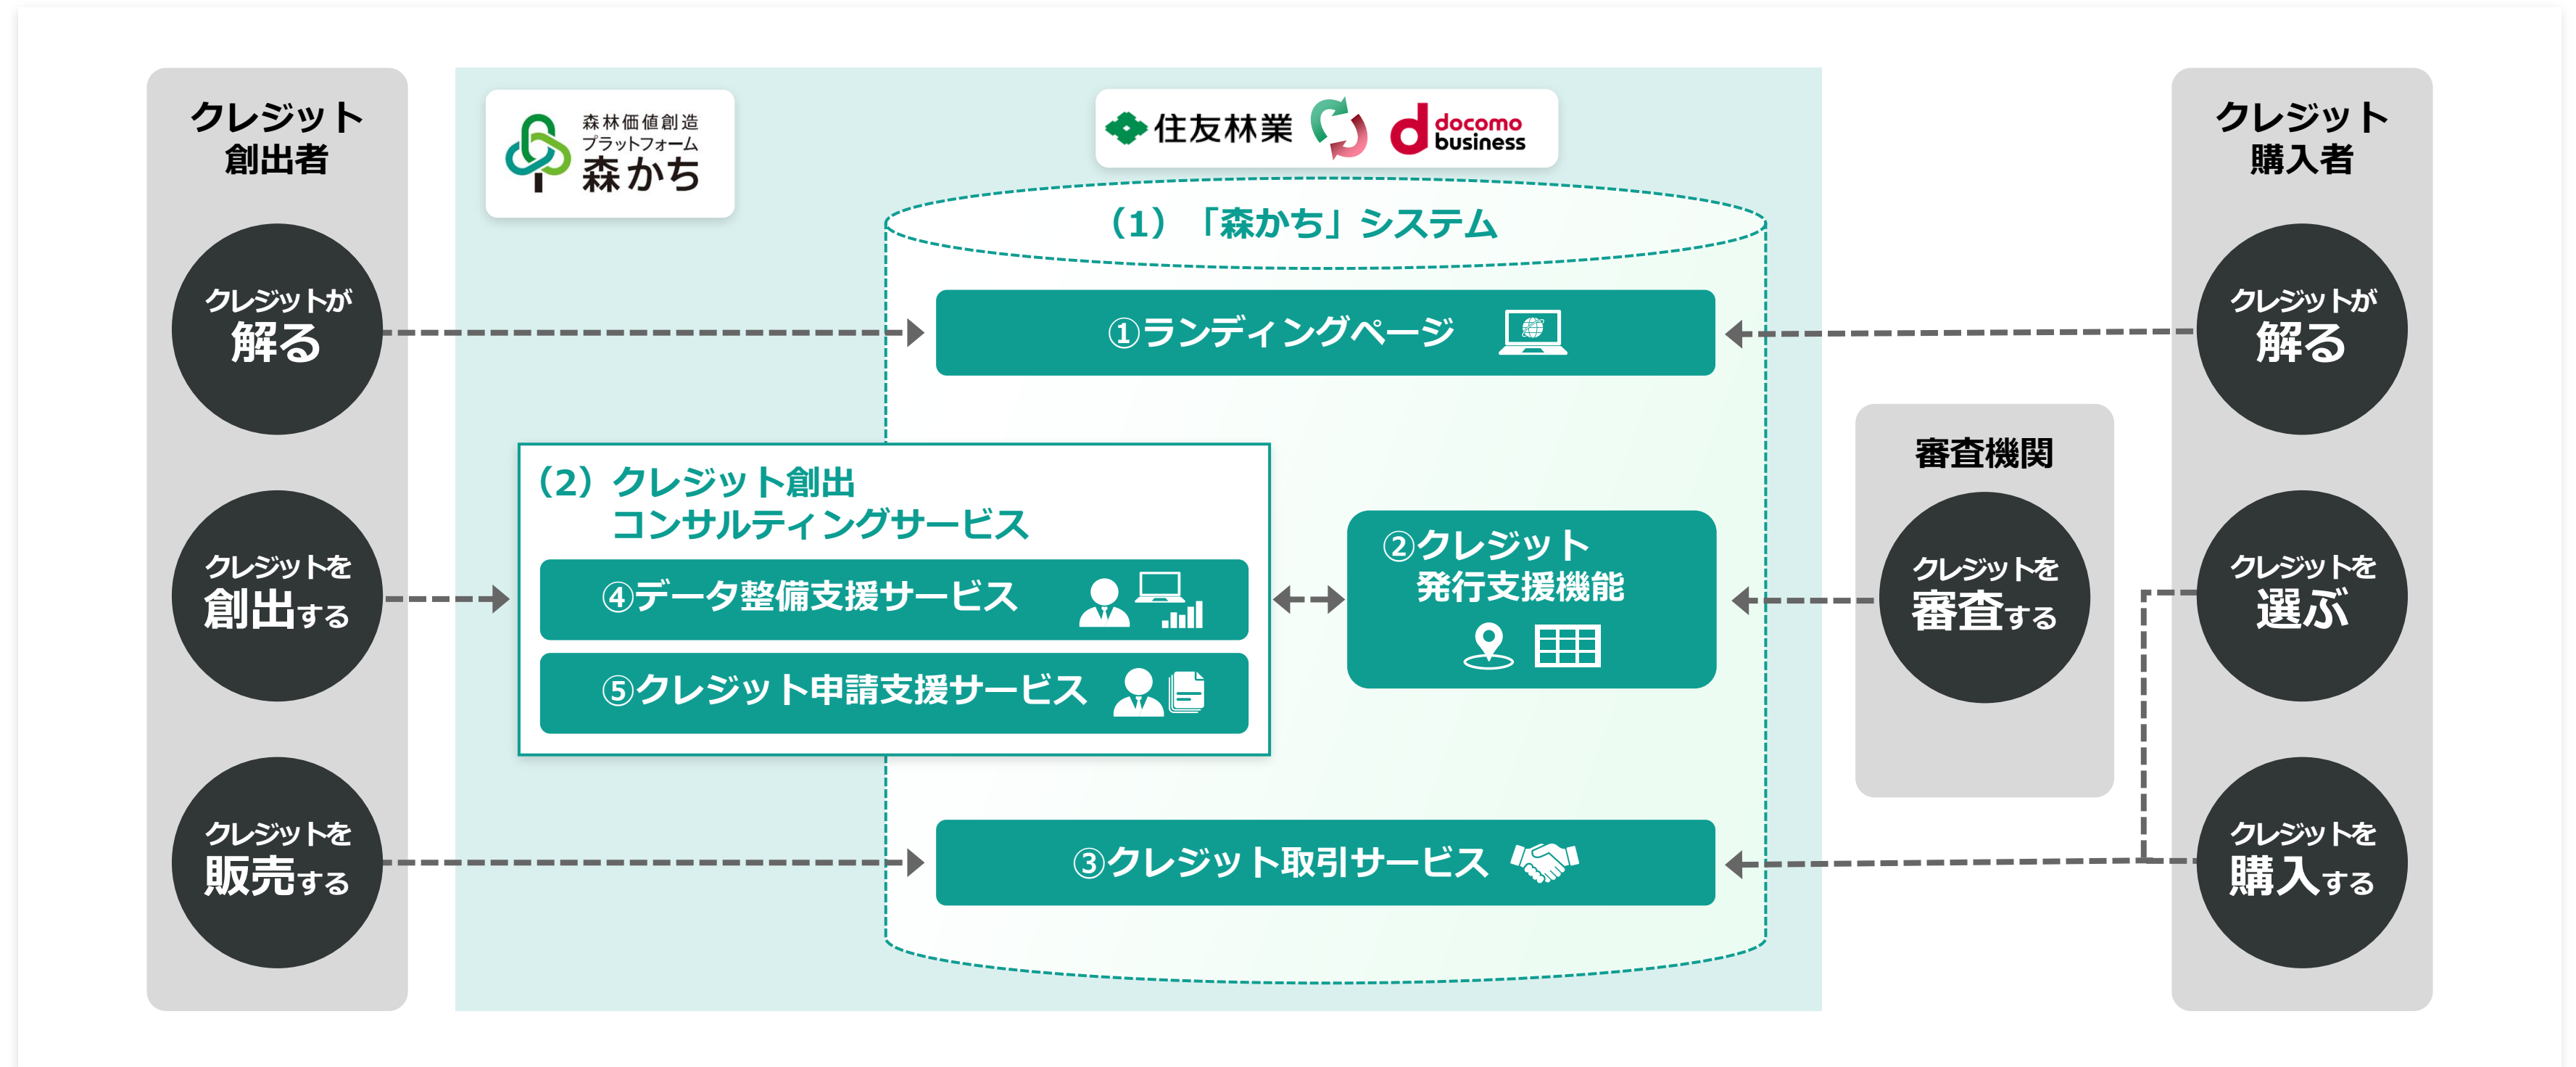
クレジット
創出者

クレジットが
解る

クレジットを
創出する

クレジットを
販売する

森林価値創造
プラットフォーム
森かち

住友林業

docomo business

（1）「森かち」システム

①ランディングページ

（2）クレジット創出
コンサルティングサービス

④データ整備支援サービス

⑤クレジット申請支援サービス

②クレジット
発行支援機能

③クレジット取引サービス

審査機関

クレジットを
審査する

クレジット
購入者

クレジットが
解る

クレジットを
選ぶ

クレジットを
購入する